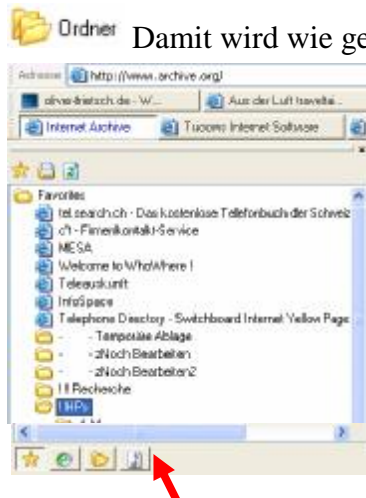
Ordner Damit wird wie ge

Adresse http://www.archive.org/

olive-frietsch.de - W... | Aus der Luft havellä...

Internet Archive | Tucows Internet Software

Favorites
tel.search.ch - Das kostenlose Telefonbuch der Schweiz
c't - Firmenkontakt-Service
MESA
Welcome to WhoWhere !
Teleauskunft
InfoSpace
Telephone Directory - Switchboard Internet Yellow Page
- - Temporäre Ablage
- - zNoch Bearbeiten
- - zNoch Bearbeiten2
!!! Recherche
HPs